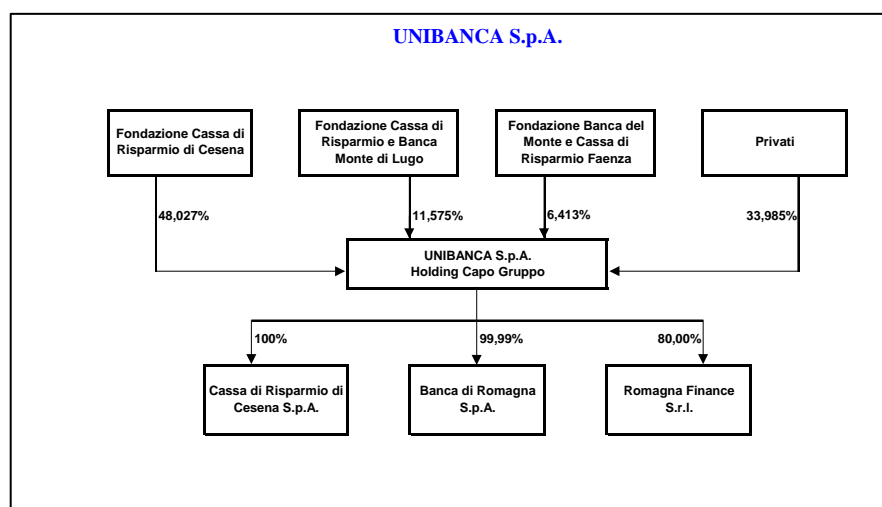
UNIBANCA S.p.A.

Fondazione Cassa di Risparmio di Cesena

Fondazione Cassa di Risparmio e Banca Monte di Lugo

Fondazione Banca del Monte e Cassa di Risparmio Faenza

Privati

48,027%

11,575%

6,413%

33,985%

UNIBANCA S.p.A.
Holding Capo Gruppo

100%

99,99%

80,00%

Cassa di Risparmio di Cesena S.p.A.

Banca di Romagna S.p.A.

Romagna Finance S.r.l.